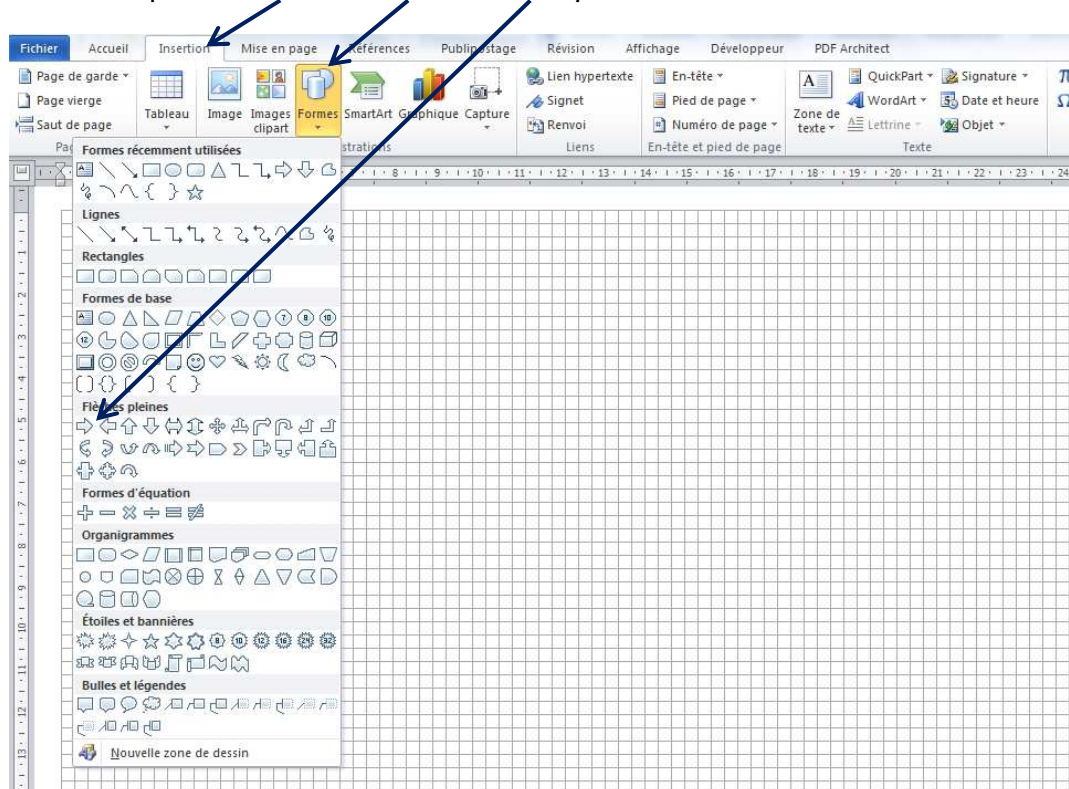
Fichier Accueil Insertion Mise en page Références Publipostage Révision Affichage Développeur PDF Architect

Page de garde
Page vierge
Saut de page
Pa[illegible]

Tableau

Image Images clipart Formes SmartArt Graphique Capture
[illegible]strations

Lien hypertexte
Signet
Renvoi
Liens

En-tête
Pied de page
Numéro de page
En-tête et pied de page

Zone de texte
QuickPart
WordArt
Lettrine
Signature
Date et heure
Objet
Texte

Formes récemment utilisées

Lignes

Rectangles

Formes de base

Flè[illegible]es pleines

Formes d'équation

Organigrammes

Étoiles et bannières

Bulles et légendes

Nouvelle zone de dessin